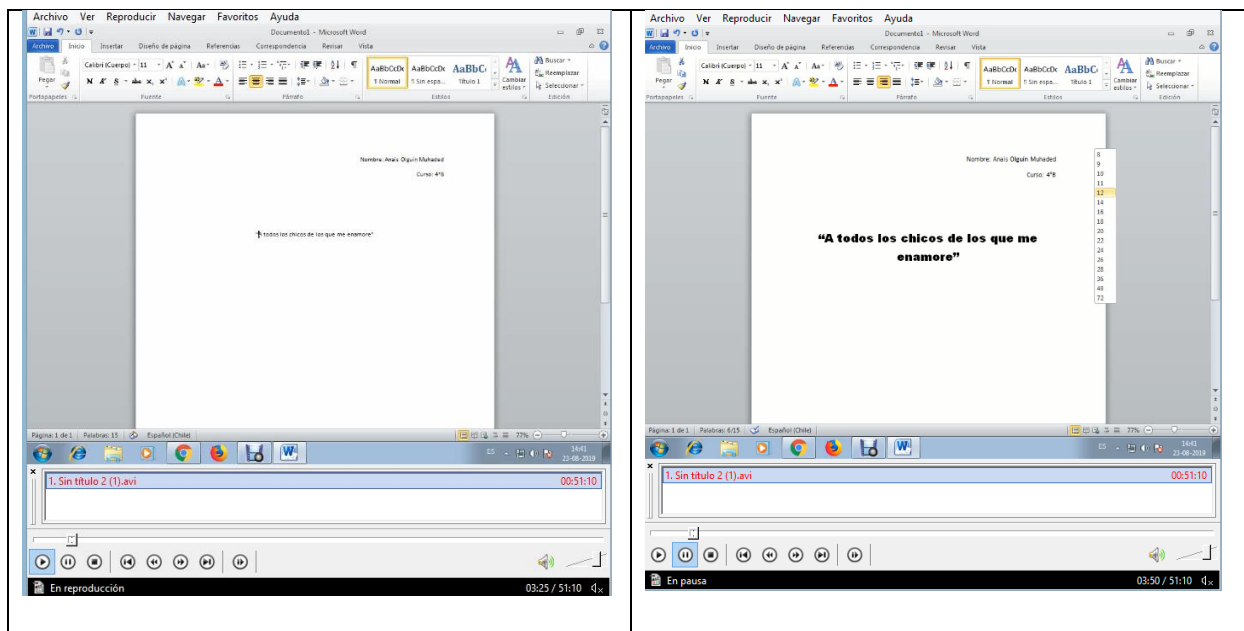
Archivo Ver Reproducir Navegar Favoritos Ayuda

Documento1 - Microsoft Word

Archivo Inicio Insertar Diseño de página Referencias Correspondencia Revisar Vista

Pegar Calibri (Cuerpo) 11 AaBbCcDc ¶ Normal AaBbCcDc ¶ Sin espa... AaBbC Título 1 Cambiar estilos Buscar Reemplazar Seleccionar

Portapapeles Fuente Párrafo Estilos Edición

Nombre: Anais Olguin Muhaded

Curso: 4°B

"A todos los chicos de los que me enamore"

Página: 1 de 1 Palabras: 15 Español (Chile) 77%

ES 14:41 23-08-2019

1. Sin título 2 (1).avi 00:51:10

En reproducción 03:25 / 51:10

Archivo Ver Reproducir Navegar Favoritos Ayuda

Documento1 - Microsoft Word

Archivo Inicio Insertar Diseño de página Referencias Correspondencia Revisar Vista

Pegar Calibri (Cuerpo) 11 AaBbCcDc ¶ Normal AaBbCcDc ¶ Sin espa... AaBbC Título 1 Cambiar estilos Buscar Reemplazar Seleccionar

Portapapeles Fuente Párrafo Estilos Edición

Nombre: Anais Olguin Muhaded

Curso: 4°B

8 9 10 11 12 14 16 18 20 22 24 26 28 36 48 72

"A todos los chicos de los que me enamore"

Página: 1 de 1 Palabras: 6/15 Español (Chile) 77%

ES 14:41 23-08-2019

1. Sin título 2 (1).avi 00:51:10

En pausa 03:50 / 51:10